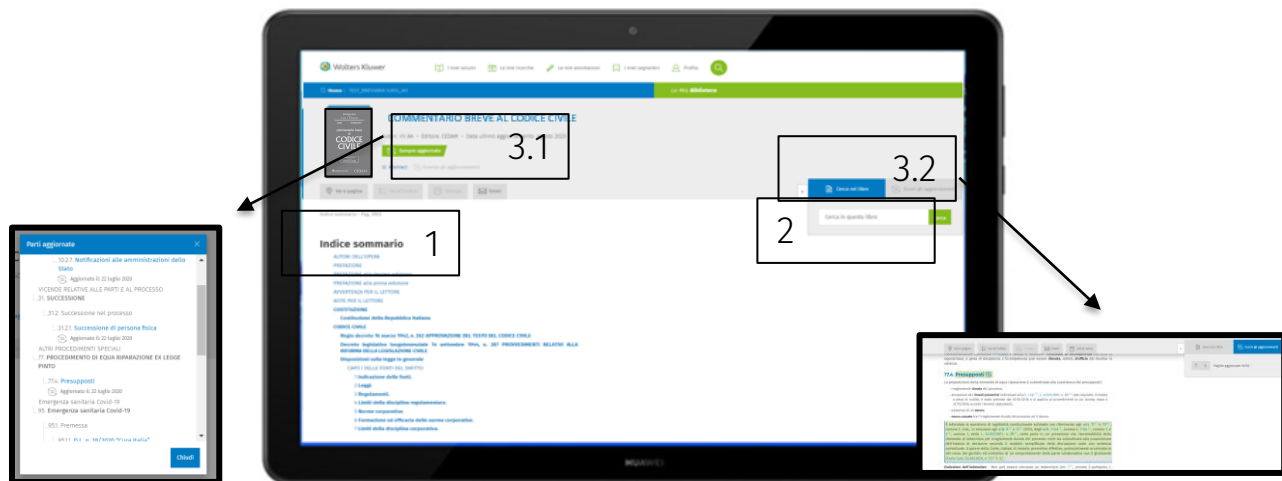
Wolters Kluwer

I miei volumi

Le mie ricerche

Le mie annotazioni

I miei segnalibri

Profilo

Home

La mia Biblioteca

COMMENTARIO BREVE AL CODICE CIVILE

Editore: CEDAM

Data ultimo aggiornamento 2020

Sempre aggiornato

3.1

CODICE CIVILE

Vai a pagina

Email

Indice sommario – Pag. XXIII

Indice sommario

1

AUTORI DELL'OPERA

PREFAZIONE

PREFAZIONE alla prima edizione

AVVERTENZA PER IL LETTORE

NOTE PER IL LETTORE

COSTITUZIONE

Costituzione della Repubblica Italiana

CODICE CIVILE

Regio decreto 16 marzo 1942, n. 262 APPROVAZIONE DEL TESTO DEL CODICE CIVILE

Decreto legislativo luogotenenziale 14 settembre 1944, n. 287 PROVVEDIMENTI RELATIVI ALLA RIFORMA DELLA LEGISLAZIONE CIVILE

Disposizioni sulla legge in generale

CAPO I DELLE FONTI DEL DIRITTO

1 Indicazione delle fonti.

2 Leggi.

3 Regolamenti.

4 Limiti della disciplina regolamentare.

5 Norme corporative.

6 Formazione ed efficacia delle norme corporative.

7 Limiti della disciplina corporativa.

Cerca nel libro

Scorri gli aggiornamenti

3.2

Cerca in questo libro

Cerca

2

Parti aggiornate

10.2.7. Notificazioni alle amministrazioni dello Stato

Aggiornato il 22 luglio 2020

VICENDE RELATIVE ALLE PARTI E AL PROCESSO

31. SUCCESSIONE

31.2. Successione nel processo

31.2.3. Successione di persona fisica

Aggiornato il 22 luglio 2020

ALTRI PROCEDIMENTI SPECIALI

77. PROCEDIMENTO DI EQUA RIPARAZIONE EX LEGGE PINTO

77.4. Presupposti

Aggiornato il 22 luglio 2020

Emergenza sanitaria Covid-19

95. Emergenza sanitaria Covid-19

95.1. Premessa

Chiudi

77.4. Presupposti

Pagina aggiornata

HUAWEI